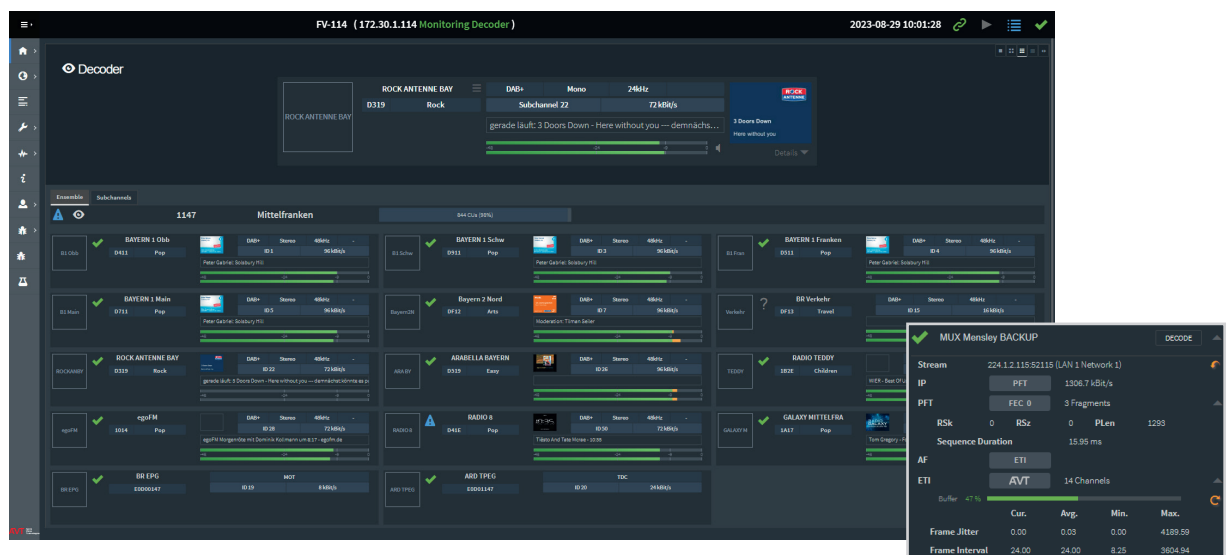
FV-114 ( 172.30.1.114 Monitoring Decoder )

2023-08-29 10:01:28

Decoder

ROCK ANTENNE BAY
D319 Rock
ROCK ANTENNE BAY
DAB+ Mono 24kHz
Subchannel 22 72 kBit/s
gerade läuft: 3 Doors Down - Here without you — demnächs...
3 Doors Down
Here without you
Details

Ensemble Subchannels
1147 Mittelfranken
644 CUs (98%)

B1 Obb BAYERN 1 Obb D411 Pop DAB+ Stereo 48kHz ID 1 96 kBit/s Peter Gabriel: Solsbury Hill
B1 Schw BAYERN 1 Schw D311 Pop DAB+ Stereo 48kHz ID 3 96 kBit/s Peter Gabriel: Solsbury Hill
B1 Fran BAYERN 1 Franken D311 Pop DAB+ Stereo 48kHz ID 4 96 kBit/s Peter Gabriel: Solsbury Hill
B1 Main BAYERN 1 Main D711 Pop DAB+ Stereo 48kHz ID 5 96 kBit/s Peter Gabriel: Solsbury Hill
Bayern2N Bayern 2 Nord DF12 Arts DAB+ Stereo 48kHz ID 7 96 kBit/s Moderation: Tilman Seiler
Verkehr ? BR Verkehr DF13 Travel DAB+ Stereo 48kHz ID 15 16 kBit/s
ROCKANBY ROCK ANTENNE BAY D319 Rock DAB+ Stereo 48kHz ID 22 72 kBit/s gerade läuft: 3 Doors Down - Here without you — demnächst:Kimmta as p
ARABY ARABELLA BAYERN D319 Easy DAB+ Stereo 48kHz ID 26 96 kBit/s
TEDDY RADIO TEDDY 1B2E Children DAB+ Stereo 48kHz
WER - Best Of U
egoFM egoFM 1014 Pop DAB+ Stereo 48kHz ID 28 72 kBit/s egoFM Morgenshow mit Dominik Kollmann um 8:17 - egofm.de
RADIO 8 RADIO 8 D41E Pop DAB+ Stereo 48kHz ID 58 72 kBit/s Tiësto And Tate Mcrae - 10:35
GALAXY M GALAXY MITTELFRA 1A17 Pop DAB+ Stereo 48kHz
Tom Gregory - F
BR EPG BR EPG E0D00147 MOT ID 19 8 kBit/s
ARD TPEG ARD TPEG E0D01147 TDC ID 20 24 kBit/s

MUX Mensley BACKUP DECODE
Stream 224.1.2.115:52115 (LAN 1 Network 1)
IP PFT 1306.7 kBit/s
PFT FEC 0 3 Fragments
RSk 0 RSz 0 PLen 1293
Sequence Duration 15.95 ms
AF ETI
ETI AVT 14 Channels
Buffer 47 %
| | Cur. | Avg. | Min. | Max. |
|---|---|---|---|---|
| Frame Jitter | 0.00 | 0.03 | 0.00 | 4189.59 |
| Frame Interval | 24.00 | 24.00 | 8.25 | 3604.94 |